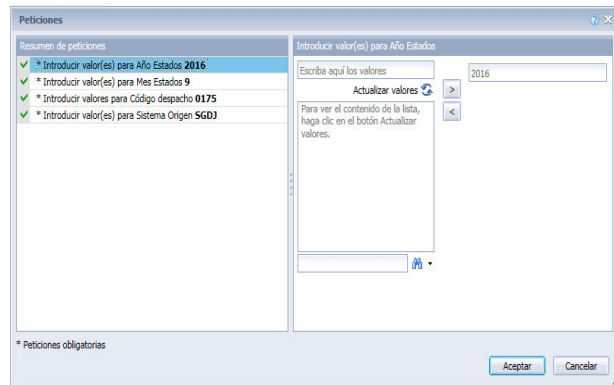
Peticiones

Resumen de peticiones

* Introducir valor(es) para Año Estados 2016

* Introducir valor(es) para Mes Estados 9

* Introducir valores para Código despacho 0175

* Introducir valor(es) para Sistema Origen SGDJ

Introducir valor(es) para Año Estados

Escriba aquí los valores

Actualizar valores

Para ver el contenido de la lista, haga clic en el botón Actualizar valores.

>

<

2016

* Peticiones obligatorias

Aceptar

Cancelar